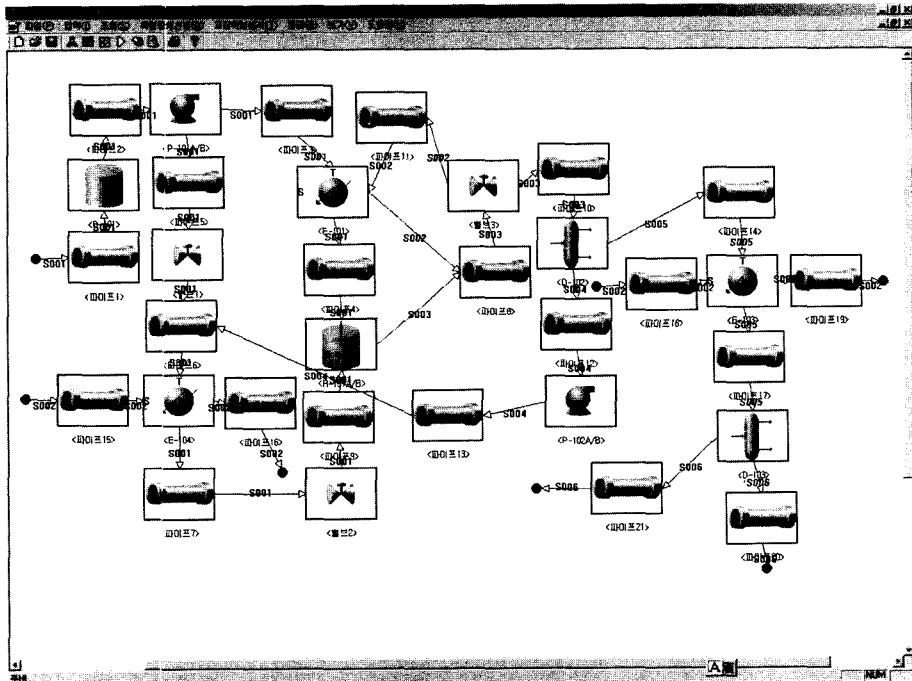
S001
S001
S001
S001
S001
S001
S002
S002
S002
S002
S002
S002
S002
S003
S003
S003
S003
S004
S004
S004
S005
S005
S005
S006
S006
S006
S001
S001
S001

P-101A/B
<파이프2>
<파이프3>
<파이프11>
<파이프1>
<파이프5>
<E-101>
<밸브3>
<파이프10>
<파이프14>
<밸브1>
<파이프4>
<파이프8>
<D-102>
<파이프18>
<파이프19>
<파이프12>
<파이프6>
<E-104>
<파이프16>
<파이프9>
<파이프13>
<P-102A/B>
<파이프17>
<파이프15>
<D-103>
<파이프21>
파이프7>
<밸브2>
T
S
T
S
A
NUM